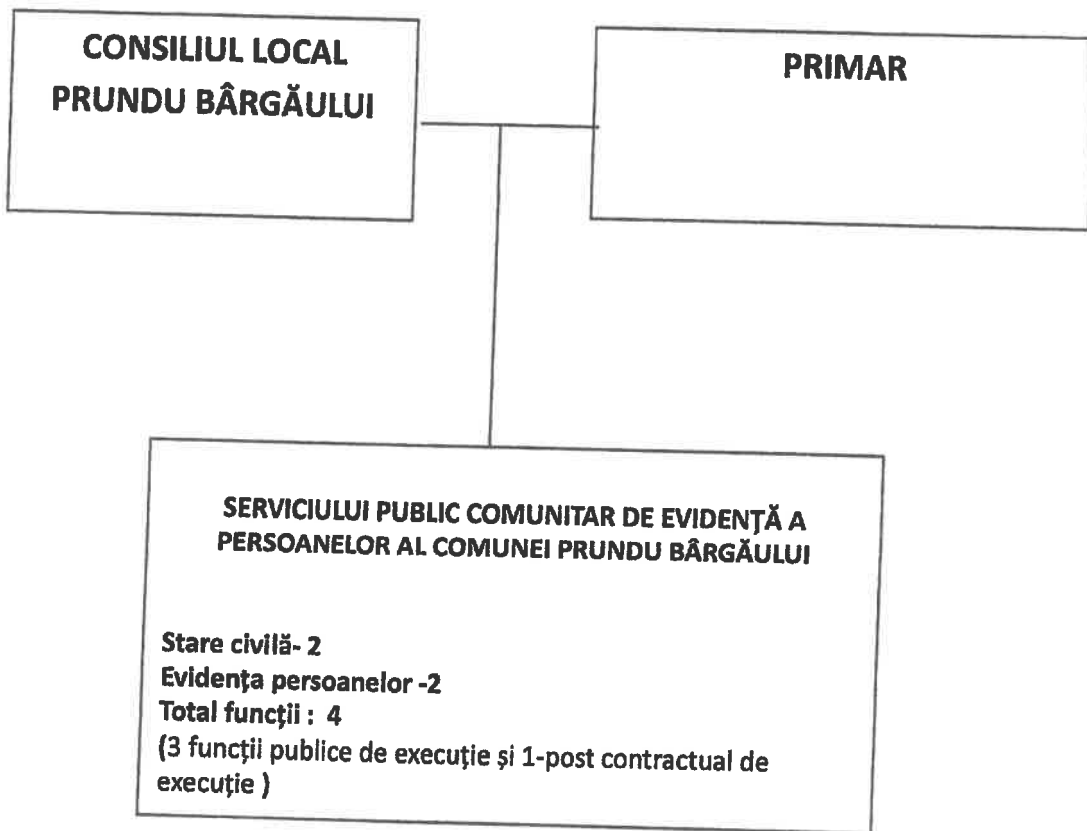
CONSILIUL LOCAL PRUNDU BÂRGĂULUI

PRIMAR

SERVICIULUI PUBLIC COMUNITAR DE EVIDENȚĂ A PERSOANELOR AL COMUNEI PRUNDU BÂRGĂULUI

Stare civilă- 2
Evidența persoanelor -2
Total funcții : 4
(3 funcții publice de execuție și 1-post contractual de execuție )